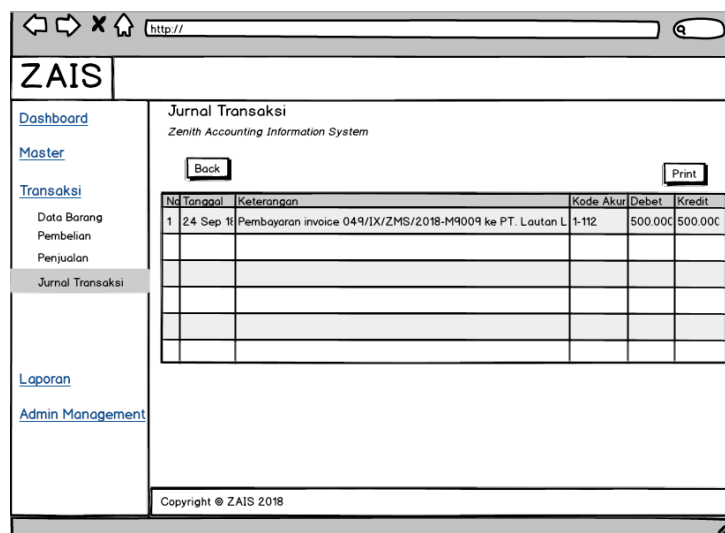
http://

ZAIS

Dashboard

Master

Transaksi

Data Barang

Pembelian

Penjualan

Jurnal Transaksi

Laporan

Admin Management

Jurnal Transaksi

Zenith Accounting Information System

Back

Print

| No | Tanggal | Keterangan | Kode Akun | Debet | Kredit |
|---|---|---|---|---|---|
| 1 | 24 Sep 18 | Pembayaran invoice 049/IX/ZMS/2018-M9009 ke PT. Lautan L | 1-112 | 500.000 | 500.000 |
| | | | | | |
| | | | | | |
| | | | | | |
| | | | | | |
| | | | | | |

Copyright © ZAIS 2018